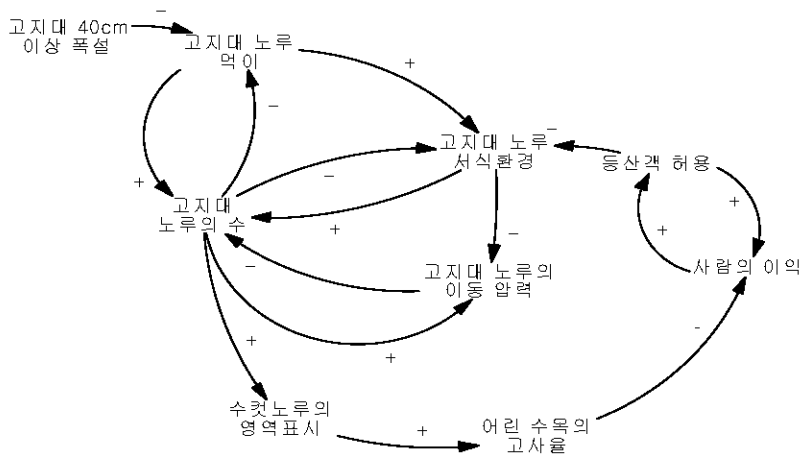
고지대 40cm 이상 폭설

−

고지대 노루 먹이

+

−

+

고지대 노루 서식환경

−

등산객 허용

고지대 노루의 수

−

+

−

+

+

고지대 노루의 이동 압력

사람의 이익

−

+

+

-

수컷노루의 영역표시

+

어린 수목의 고사율